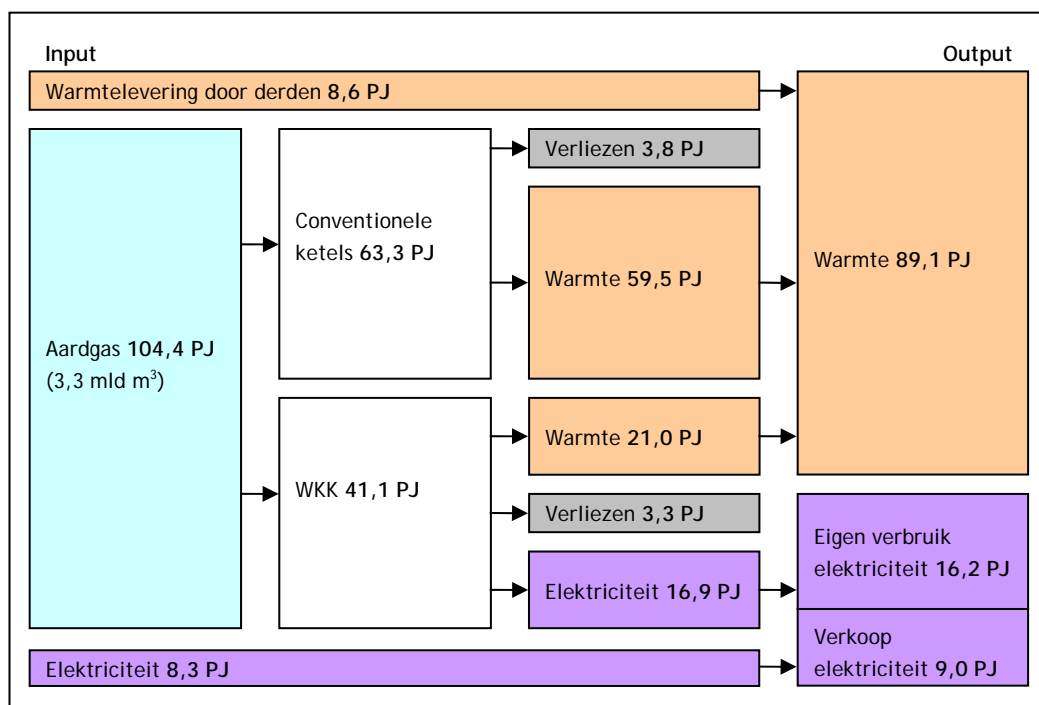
Input

Output

Warmtelevering door derden 8,6 PJ

Aardgas 104,4 PJ
(3,3 mld $m^3$)

Conventionele ketels 63,3 PJ

Verliezen 3,8 PJ

Warmte 59,5 PJ

Warmte 89,1 PJ

WKK 41,1 PJ

Warmte 21,0 PJ

Verliezen 3,3 PJ

Elektriciteit 16,9 PJ

Eigen verbruik elektriciteit 16,2 PJ

Verkoop elektriciteit 9,0 PJ

Elektriciteit 8,3 PJ